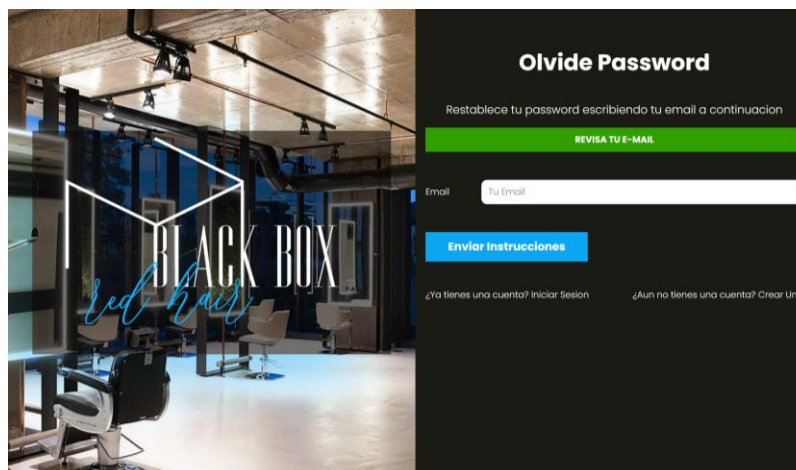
BLACK BOX
red hair

Olvide Password

Restablece tu password escribiendo tu email a continuacion

REVISA TU E-MAIL

Email Tu Email

Enviar Instrucciones

¿Ya tienes una cuenta? Iniciar Sesion

¿Aun no tienes una cuenta? Crear Un